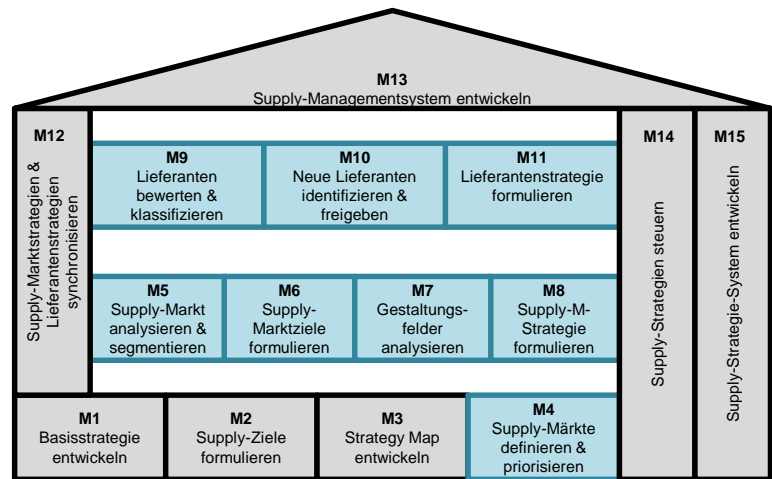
M13
Supply-Managementsystem entwickeln

M12
Supply-Marktstrategien & Lieferantenstrategien synchronisieren

M9
Lieferanten bewerten & klassifizieren

M10
Neue Lieferanten identifizieren & freigeben

M11
Lieferantenstrategie formulieren

M5
Supply-Markt analysieren & segmentieren

M6
Supply-Marktziele formulieren

M7
Gestaltungsfelder analysieren

M8
Supply-M-Strategie formulieren

M14
Supply-Strategien steuern

M15
Supply-Strategie-System entwickeln

M1
Basisstrategie entwickeln

M2
Supply-Ziele formulieren

M3
Strategy Map entwickeln

M4
Supply-Märkte definieren & priorisieren